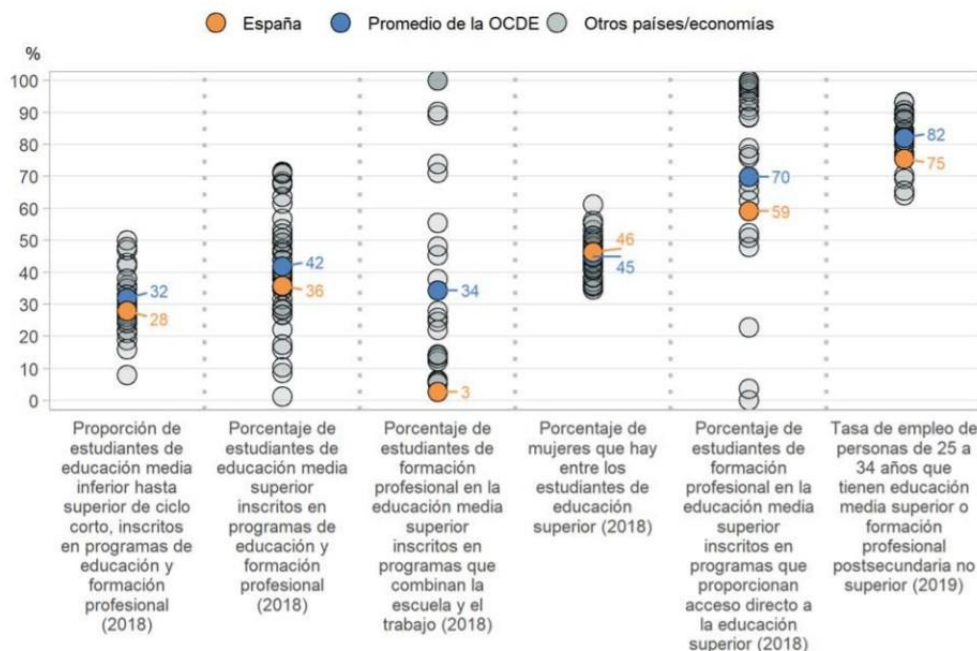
España   Promedio de la OCDE   Otros países/economías

%
100
90
80
70
60
50
40
30
20
10
0

32
28
42
36
34
3
46
45
70
59
82
75

Proporción de estudiantes de educación media inferior hasta superior de ciclo corto, inscritos en programas de educación y formación profesional (2018)

Porcentaje de estudiantes de educación media superior inscritos en programas de educación y formación profesional (2018)

Porcentaje de estudiantes de formación profesional en la educación media superior inscritos en programas que combinan la escuela y el trabajo (2018)

Porcentaje de mujeres que hay entre los estudiantes de educación superior (2018)

Porcentaje de estudiantes de formación profesional en la educación media superior inscritos en programas que proporcionan acceso directo a la educación superior (2018)

Tasa de empleo de personas de 25 a 34 años que tienen educación media superior o formación profesional postsecundaria no superior (2019)